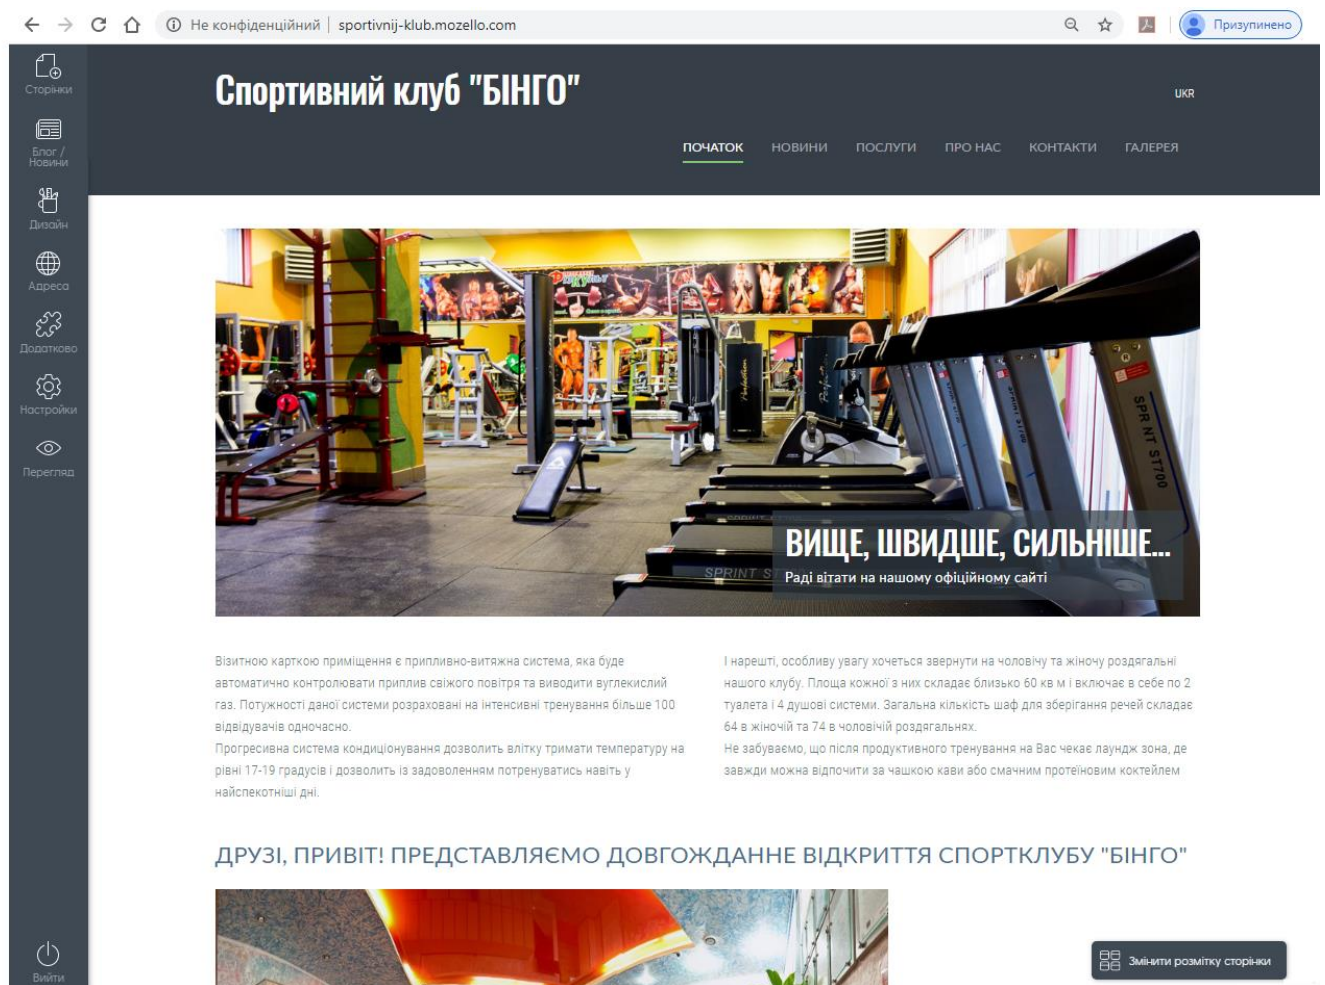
Не конфіденційний | sportivnij-klub.mozello.com

Призупинено

Сторінки

Блог / Новини

Дизайн

Адреса

Додатково

Настройки

Перегляд

Вийти

Спортивний клуб "БІНГО"

UKR

ПОЧАТОК НОВИНИ ПОСЛУГИ ПРО НАС КОНТАКТИ ГАЛЕРЕЯ

SPR NT ST700

SPRINT S

ВИЩЕ, ШВИДШЕ, СИЛЬНІШЕ...

Раді вітати на нашому офіційному сайті

Візитною карткою приміщення є приплив­но-витяжна система, яка буде автоматично контролювати приплив свіжого повітря та виводити вуглекислий газ. Потужності даної системи розраховані на інтенсивні тренування більше 100 відвідувачів одночасно.
Прогресивна система кондиціонування дозволить влітку тримати температуру на рівні 17-19 градусів і дозволить із задоволенням потренуватись навіть у найспекотніші дні.

І нарешті, особливу увагу хочеться звернути на чоловічу та жіночу роздягальні нашого клубу. Площа кожної з них складає близько 60 кв м і включає в себе по 2 туалета і 4 душові системи. Загальна кількість шаф для зберігання речей складає 64 в жіночій та 74 в чоловічій роздягальнях.
Не забуваємо, що після продуктивного тренування на Вас чекає лаундж зона, де завжди можна відпочити за чашкою кави або смачним протеїновим коктейлем

ДРУЗІ, ПРИВІТ! ПРЕДСТАВЛЯЄМО ДОВГОЖДАННЕ ВІДКРИТТЯ СПОРТКЛУБУ "БІНГО"

Змінити розмітку сторінки